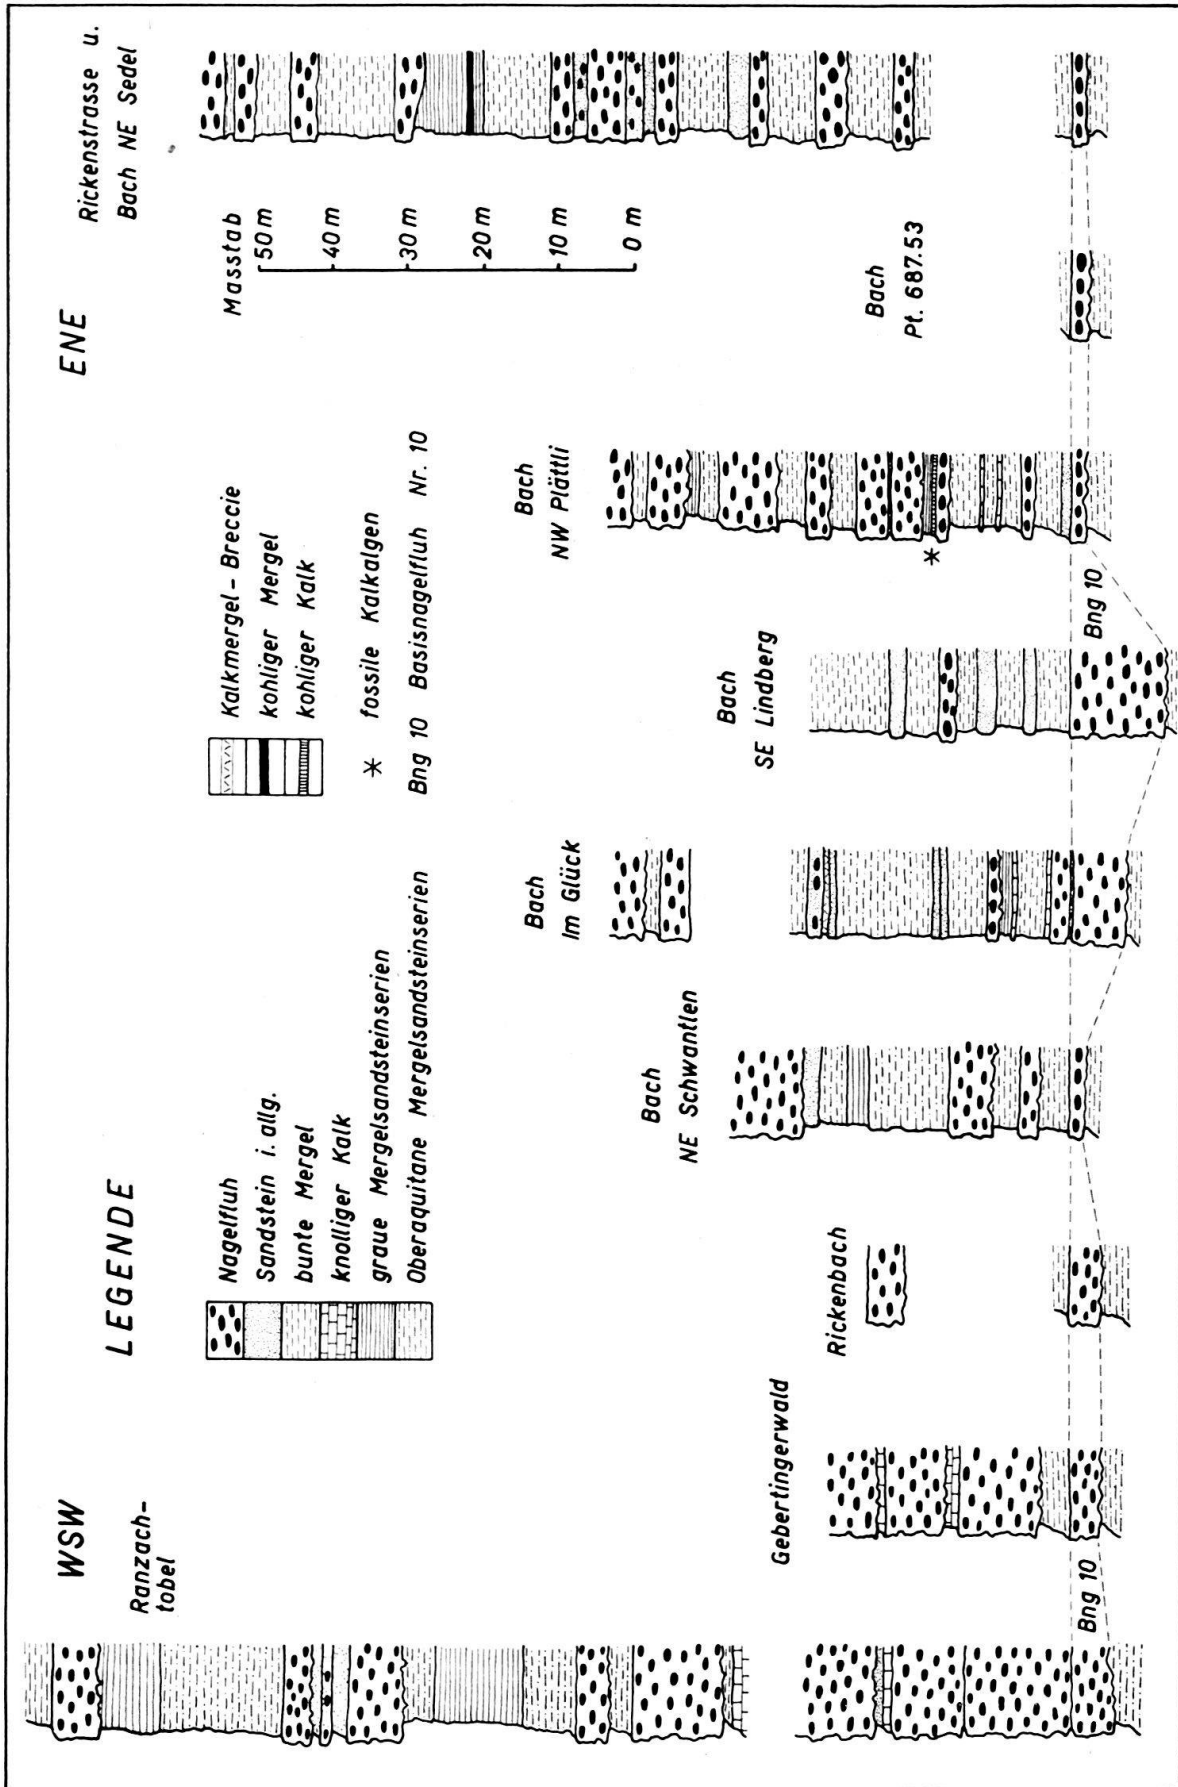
WSW

Ranzachtobel

LEGENDE

Nagelfluh
Sandstein i. allg.
bunte Mergel
knolliger Kalk
graue Mergelsandsteinserien
Oberaquitane Mergelsandsteinserien

Kalkmergel - Breccie
kohliger Mergel
kohliger Kalk

* fossile Kalkalgen

Bng 10 Basisnagelfluh Nr. 10

ENE

Masstab
50 m
40 m
30 m
20 m
10 m
0 m

Rickenstrasse u. Bach NE Sedel

Gebertingerwald

Rickenbach

Bach NE Schwantlen

Bach Im Glück

Bach SE Lindberg

Bach NW Plättli

Bach Pt. 687.53

Bng 10

Bng 10